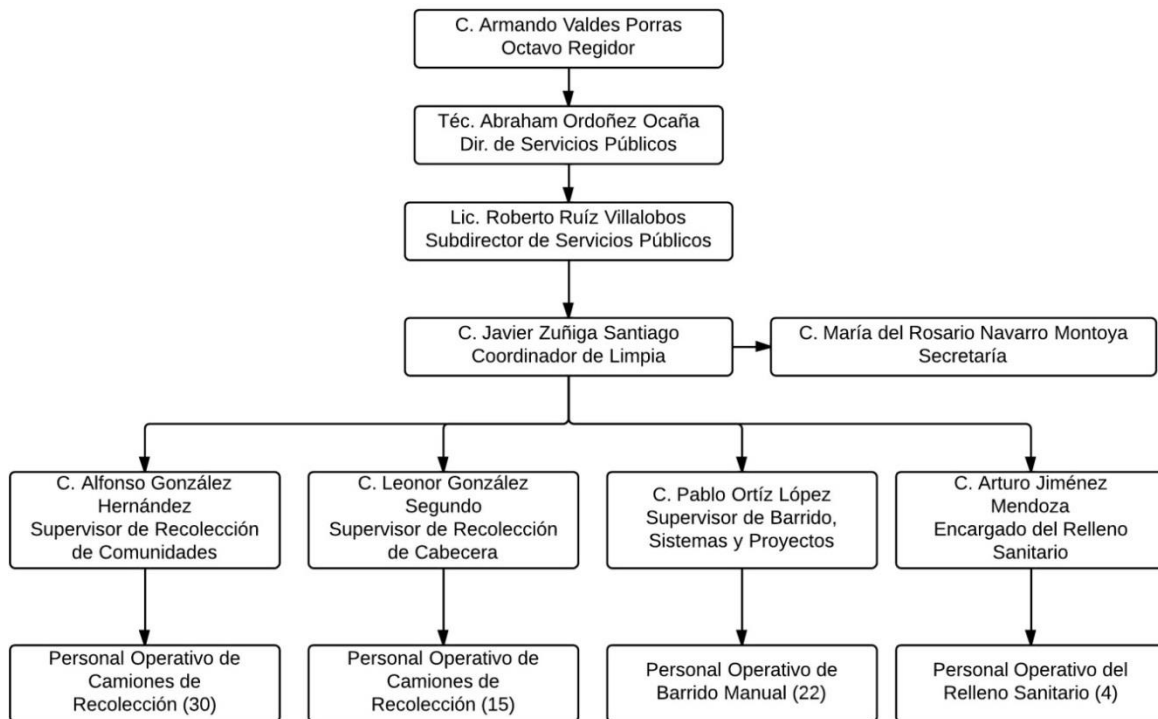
C. Armando Valdes Porras
Octavo Regidor

Téc. Abraham Ordoñez Ocaña
Dir. de Servicios Públicos

Lic. Roberto Ruíz Villalobos
Subdirector de Servicios Públicos

C. Javier Zuñiga Santiago
Coordinador de Limpia

C. María del Rosario Navarro Montoya
Secretaría

C. Alfonso González Hernández
Supervisor de Recolección de Comunidades

C. Leonor González Segundo
Supervisor de Recolección de Cabecera

C. Pablo Ortíz López
Supervisor de Barrido, Sistemas y Proyectos

C. Arturo Jiménez Mendoza
Encargado del Relleno Sanitario

Personal Operativo de Camiones de Recolección (30)

Personal Operativo de Camiones de Recolección (15)

Personal Operativo de Barrido Manual (22)

Personal Operativo del Relleno Sanitario (4)